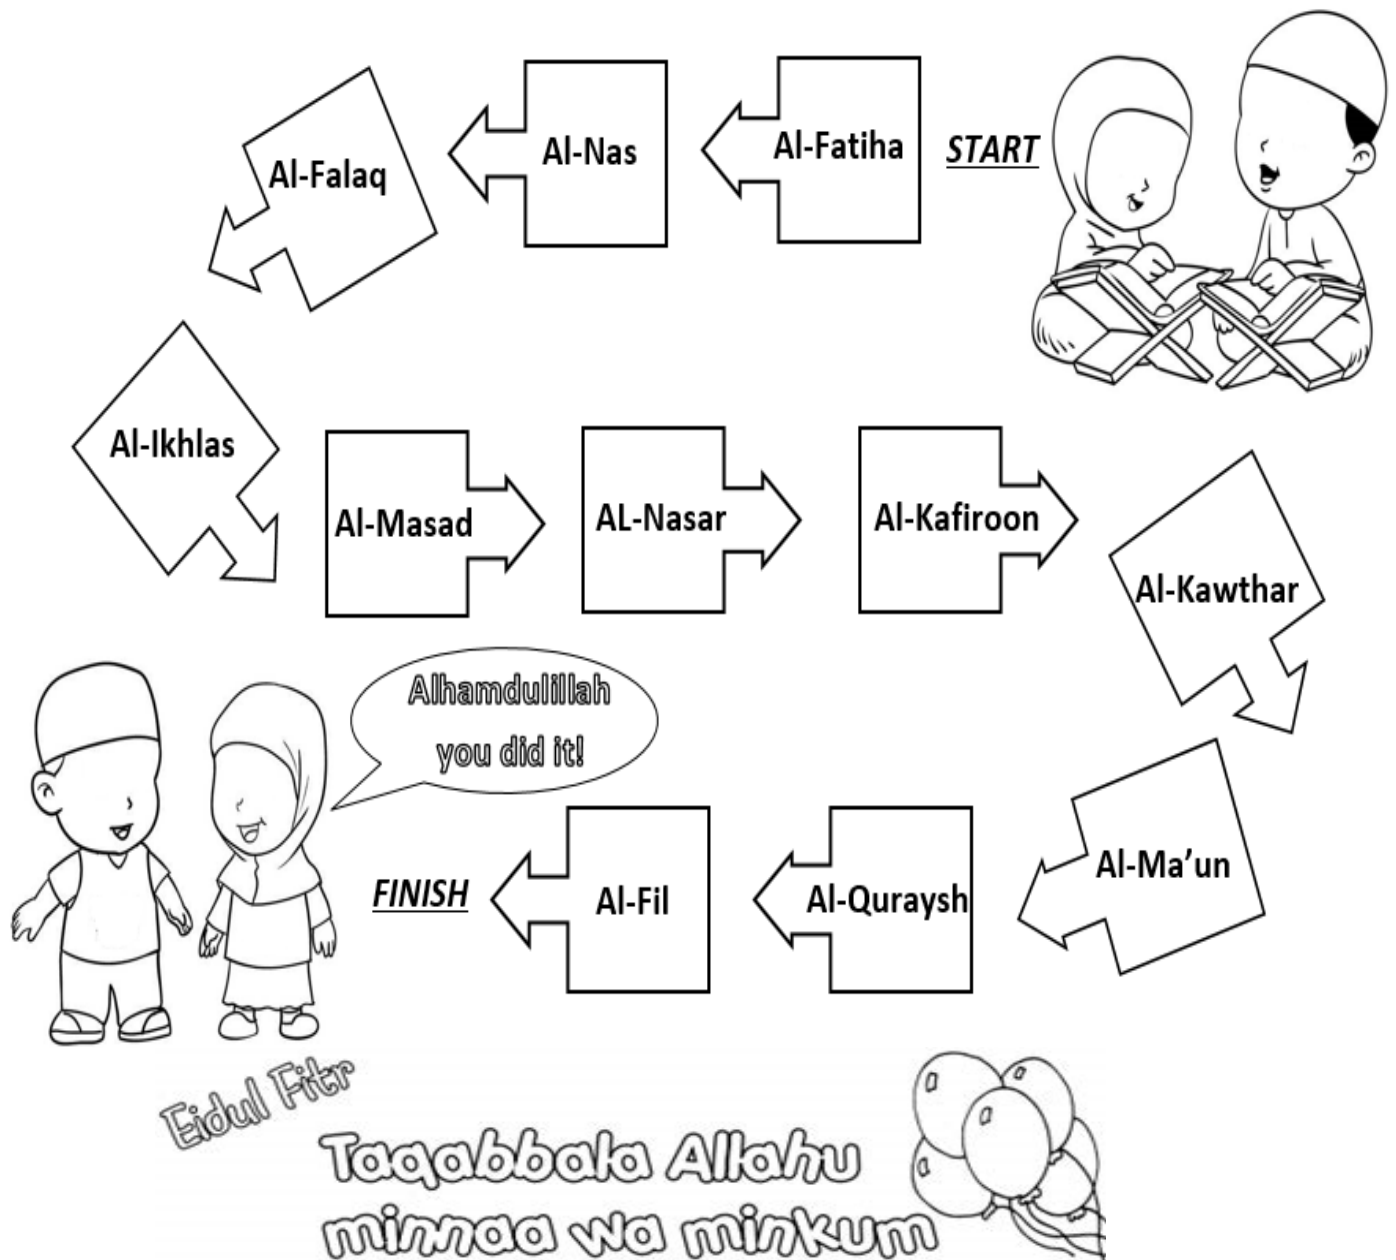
START

Al-Fatiha

Al-Nas

Al-Falaq

Al-Ikhlas

Al-Masad

AL-Nasar

Al-Kafiroon

Al-Kawthar

Al-Ma'un

Al-Quraysh

Al-Fil

FINISH

Alhamdulillah you did it!

Eidul Fitr

Taqabbala Allahu minnaa wa minkum